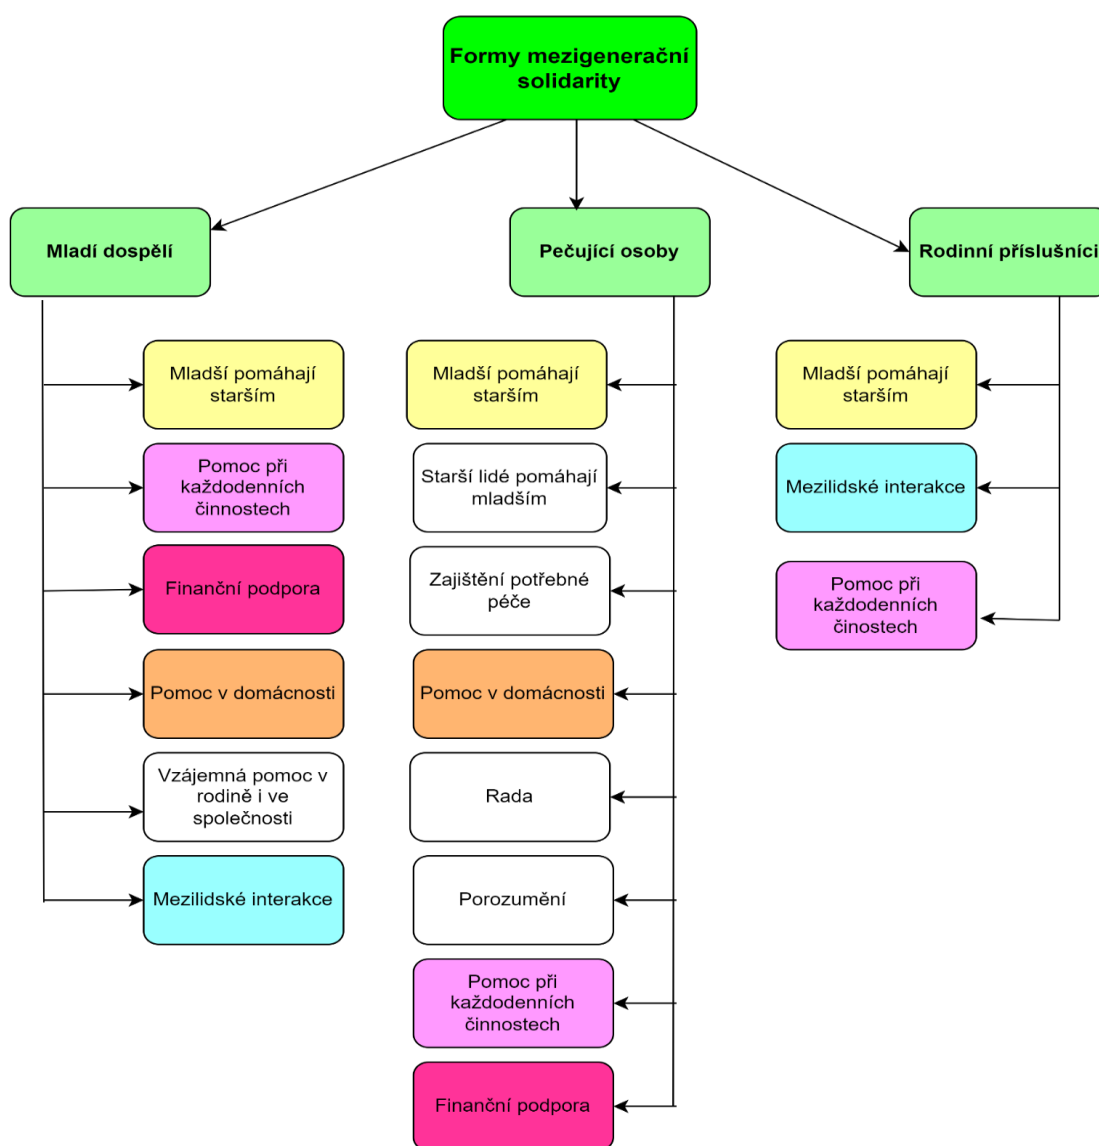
Formy mezigenerační solidarity

Mladí dospělí

Mladší pomáhají starším

Pomoc při každodenních činnostech

Finanční podpora

Pomoc v domácnosti

Vzájemná pomoc v rodině i ve společnosti

Mezilidské interakce

Pečující osoby

Mladší pomáhají starším

Starší lidé pomáhají mladším

Zajištění potřebné péče

Pomoc v domácnosti

Rada

Porozumění

Pomoc při každodenních činnostech

Finanční podpora

Rodinní příslušníci

Mladší pomáhají starším

Mezilidské interakce

Pomoc při každodenních činostech